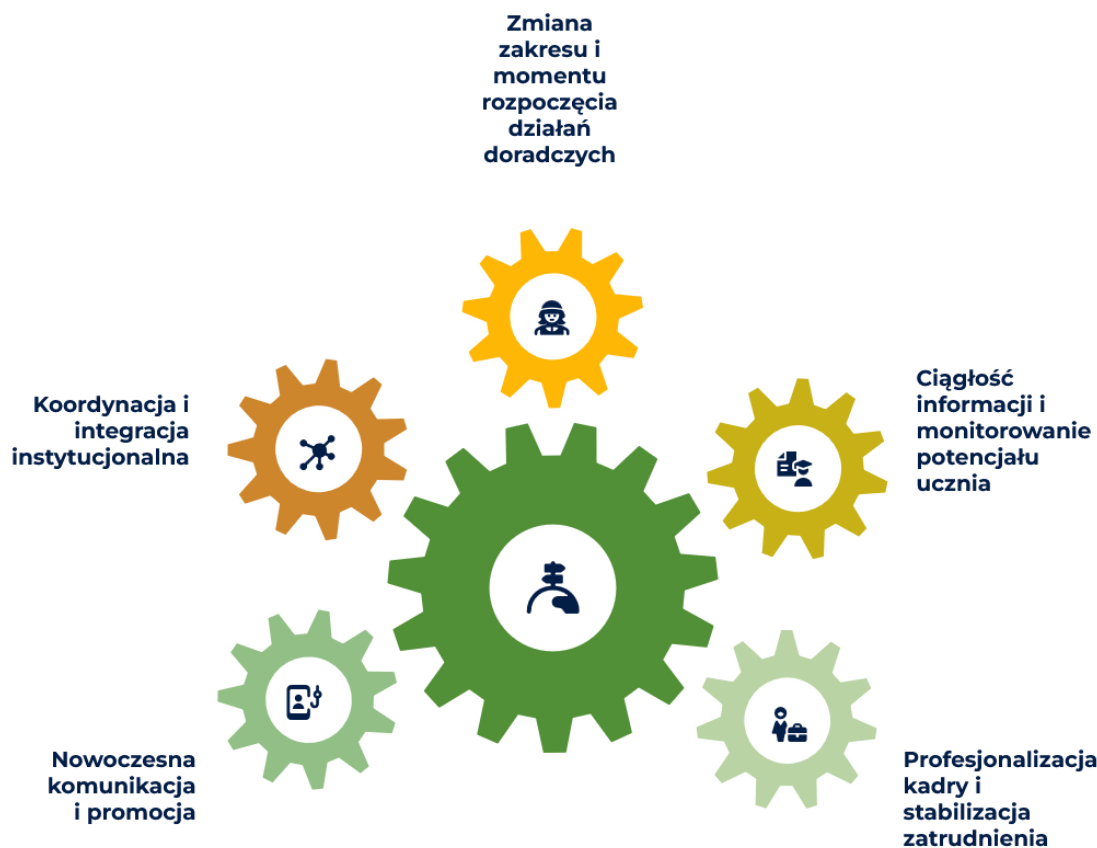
Zmiana zakresu i momentu rozpoczęcia działań doradczych

Koordynacja i integracja instytucjonalna

Ciągłość informacji i monitorowanie potencjału ucznia

Nowoczesna komunikacja i promocja

Profesjonalizacja kadry i stabilizacja zatrudnienia